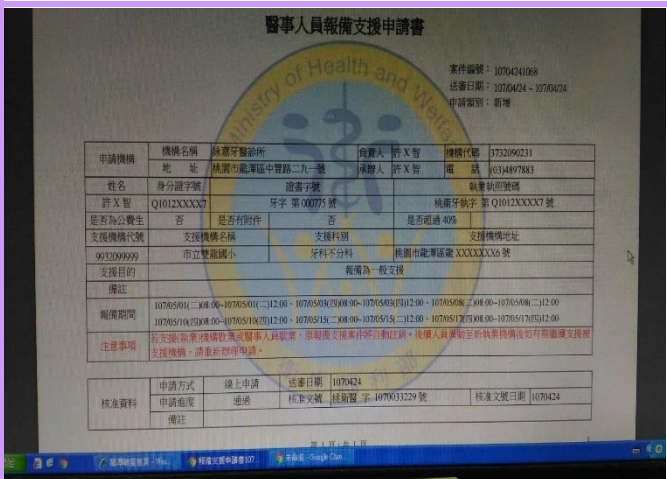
醫事人員報備支援申請書

Ministry of Health and Welfare

案件編號：1070424106
送審日期：107/04/24 ~ 107/04/24
申請類別：新增

| 申請機構 | 機構名稱 | 詠嘉牙醫診所 | 負責人 | 許X智 | 機構代碼 | 3732090231 |
|---|---|---|---|---|---|---|
| | 地址 | 桃園市龍潭區中豐路二九一號 | 承辦人 | 許X智 | 電話 | (03)4897883 |

| 姓名 | 身分證字號 | 證書字號 | 執業執照號碼 |
|---|---|---|---|
| 許X智 | Q1012XXXX7 | 牙字 第 000775 號 | 桃衛牙執字 第 Q1012XXXX7 號 |
| 是否為公費生 | 否 | 是否有附件 | 否 | 是否超過 40% | 否 |
| 支援機構代號 | 支援機構名稱 | 支援科別 | 支援機構地址 |
| 993209999 | 市立雙龍國小 | 牙科不分科 | 桃園市龍潭區龍 XXXXXX6 號 |
| 支援目的 | 報備為一般支援 | | |
| 備註 | | | |
| 報備期間 | 107/05/01(二)08:00~107/05/01(二)12:00、107/05/03(四)08:00~107/05/03(四)12:00、107/05/08(二)08:00~107/05/08(二)12:00、107/05/10(四)08:00~107/05/10(四)12:00、107/05/15(二)08:00~107/05/15(二)12:00、107/05/17(四)08:00~107/05/17(四)12:00 | | |
| 注意事項 | 若支援(執業)機構歇業或醫事人員歇業，該報備支援案件即自動註銷。後續人員自動至新執業機構後如有需繼續支援既支援機構，請重新辦理申請。 | | |

| 核准資料 | 申請方式 | 線上申請 | 送審日期 | 1070424 | | |
|---|---|---|---|---|---|---|
| | 申請進度 | 通過 | 核准文號 | 桃衛醫 字 1070033229 號 | 核准文號日期 | 1070424 |
| | 備註 | | | | | |

第 1 頁 / 共 1 頁

報備確認換頁 - Win... | 報備支援申請書107... | 未命名 - Google Chro...